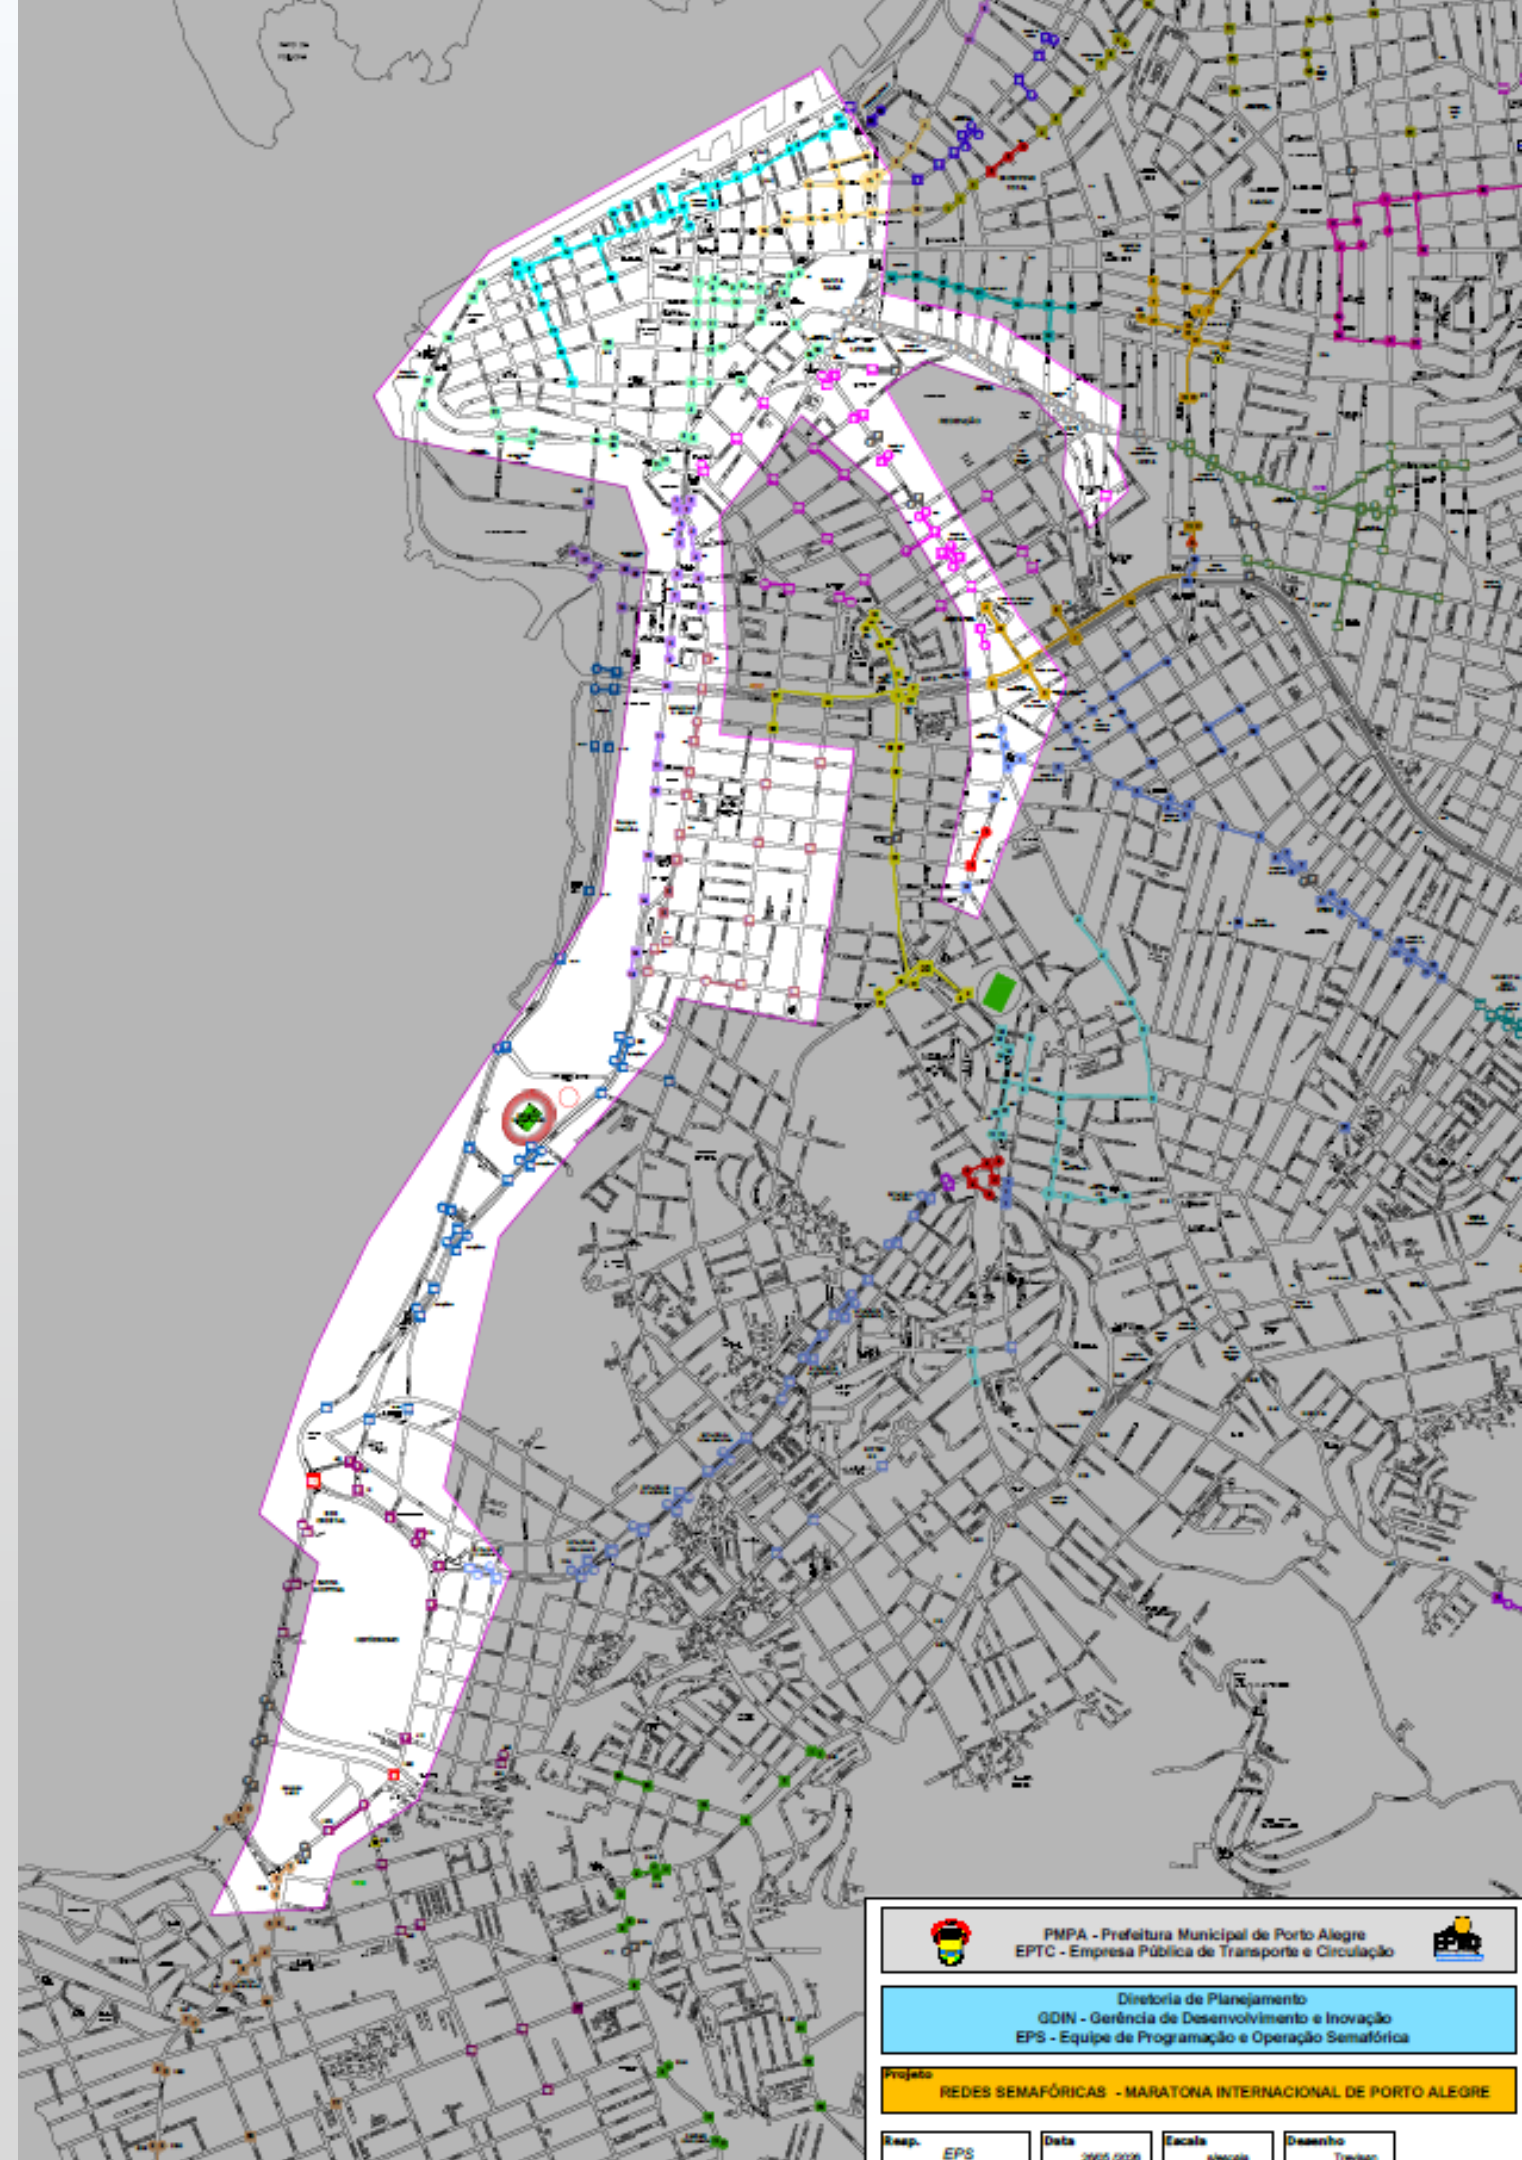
PMPA - Prefeitura Municipal de Porto Alegre
EPTC - Empresa Pública de Transporte e Circulação

EPTC

Diretoria de Planejamento
GDIN - Gerência de Desenvolvimento e Inovação
EPS - Equipe de Programação e Operação Semafórica

Projeto
REDES SEMAFÓRICAS - MARATONA INTERNACIONAL DE PORTO ALEGRE

| Resp. | Data | Escala | Desenho |
|---|---|---|---|
| EPS | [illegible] | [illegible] | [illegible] |